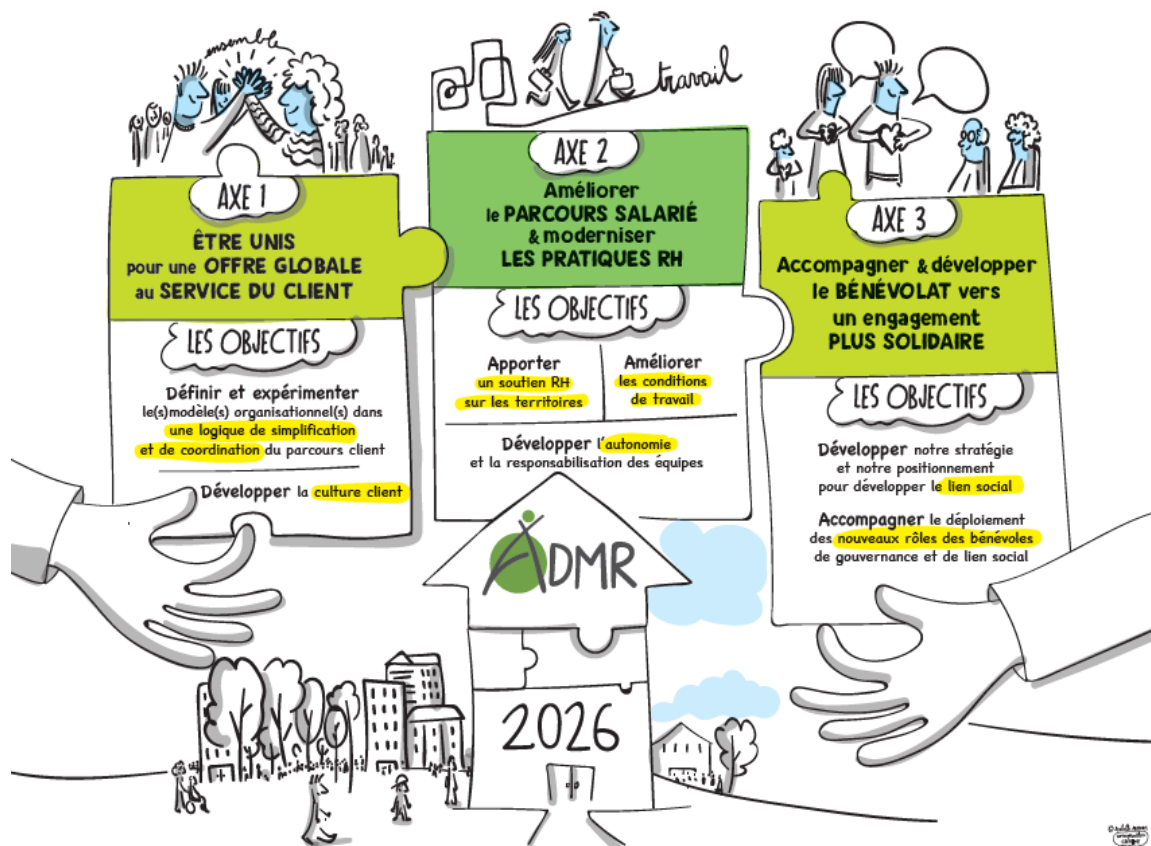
ensemble

travail

AXE 1

ÊTRE UNIS pour une OFFRE GLOBALE au SERVICE DU CLIENT

LES OBJECTIFS

Définir et expérimenter le(s)modèle(s) organisationnel(s) dans une logique de simplification et de coordination du parcours client

Développer la culture client

AXE 2

Améliorer le PARCOURS SALARIÉ & moderniser LES PRATIQUES RH

LES OBJECTIFS

| Apporter un soutien RH sur les territoires | Améliorer les conditions de travail |
|---|---|

Développer l'autonomie et la responsabilisation des équipes

AXE 3

Accompagner & développer le BÉNÉVOLAT vers un engagement PLUS SOLIDAIRE

LES OBJECTIFS

Développer notre stratégie et notre positionnement pour développer le lien social

Accompagner le déploiement des nouveaux rôles des bénévoles de gouvernance et de lien social

ADMR

2026

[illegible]